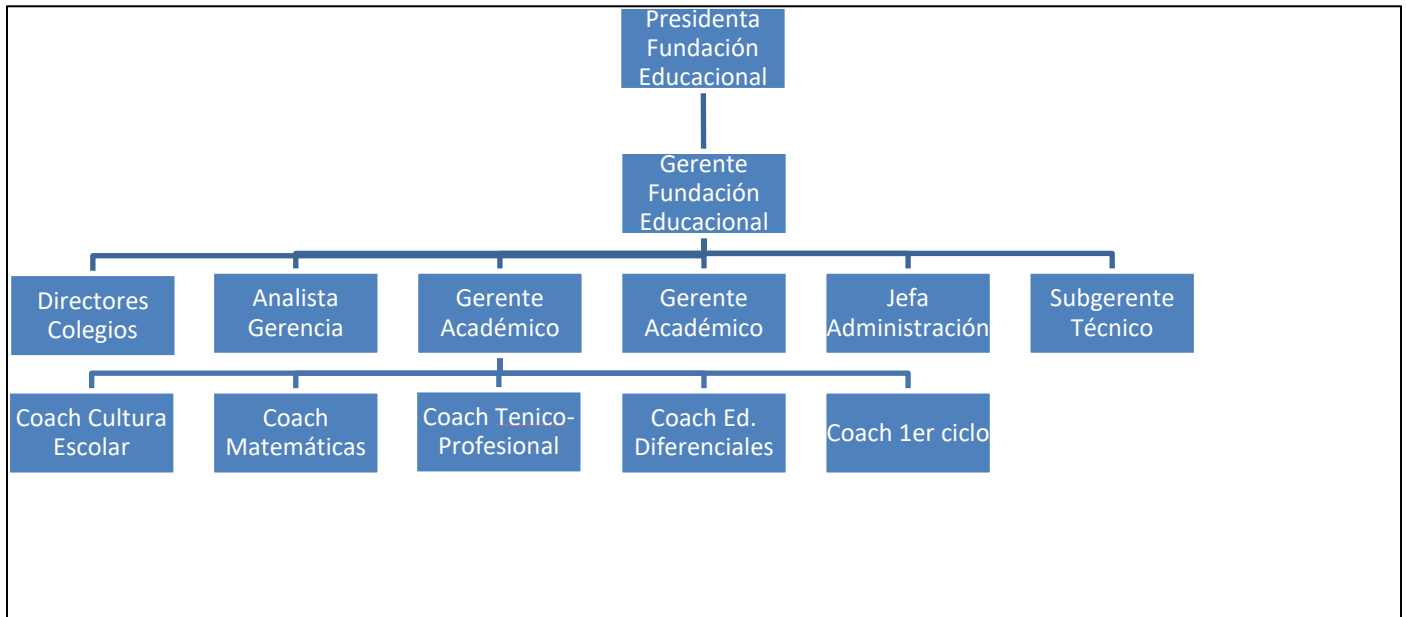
Presidenta Fundación Educacional

Gerente Fundación Educacional

Directores Colegios

Analista Gerencia

Gerente Académico

Gerente Académico

Jefa Administración

Subgerente Técnico

Coach Cultura Escolar

Coach Matemáticas

Coach Tenico-Profesional

Coach Ed. Diferenciales

Coach 1er ciclo